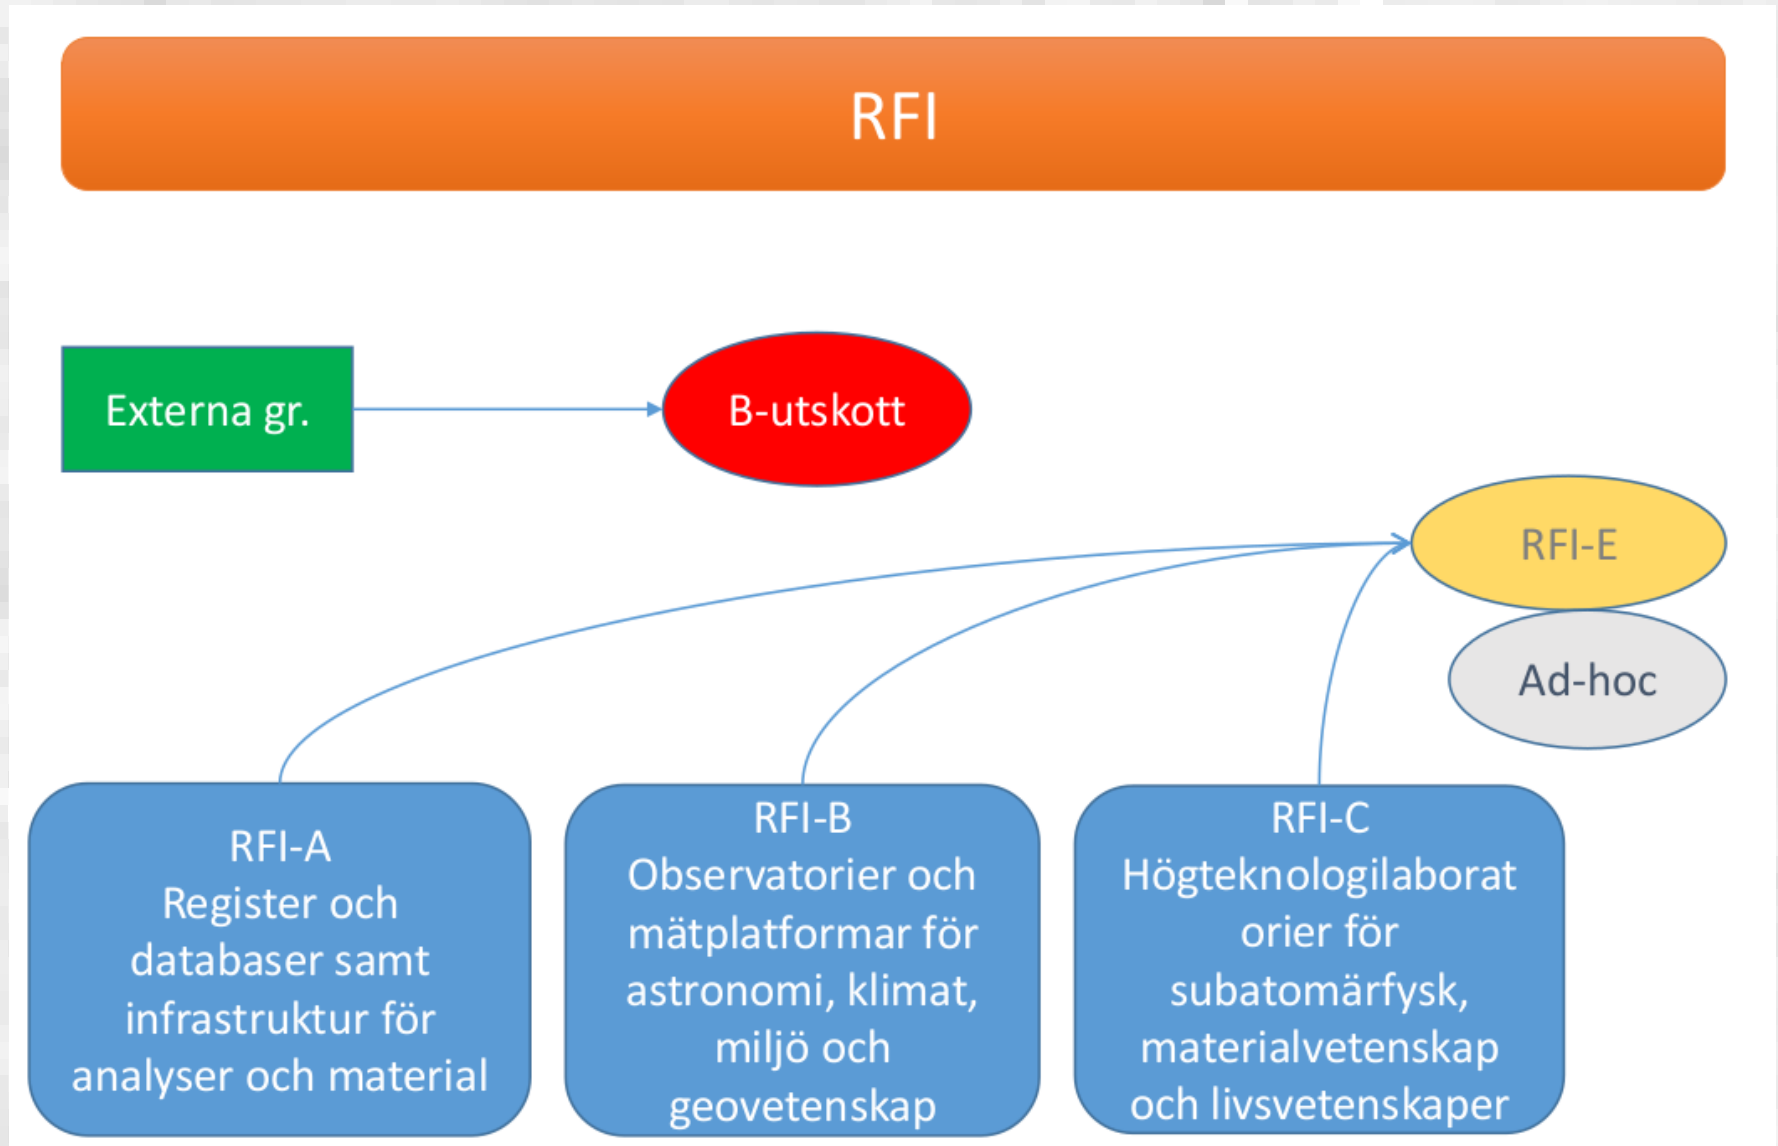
RFI

Externa gr.

B-utskott

RFI-E

Ad-hoc

RFI-A
Register och databaser samt infrastruktur för analyser och material

RFI-B
Observatorier och mätplatformar för astronomi, klimat, miljö och geovetenskap

RFI-C
Högteknologilaborat orier för subatomärfysk, materialvetenskap och livsvetenskaper